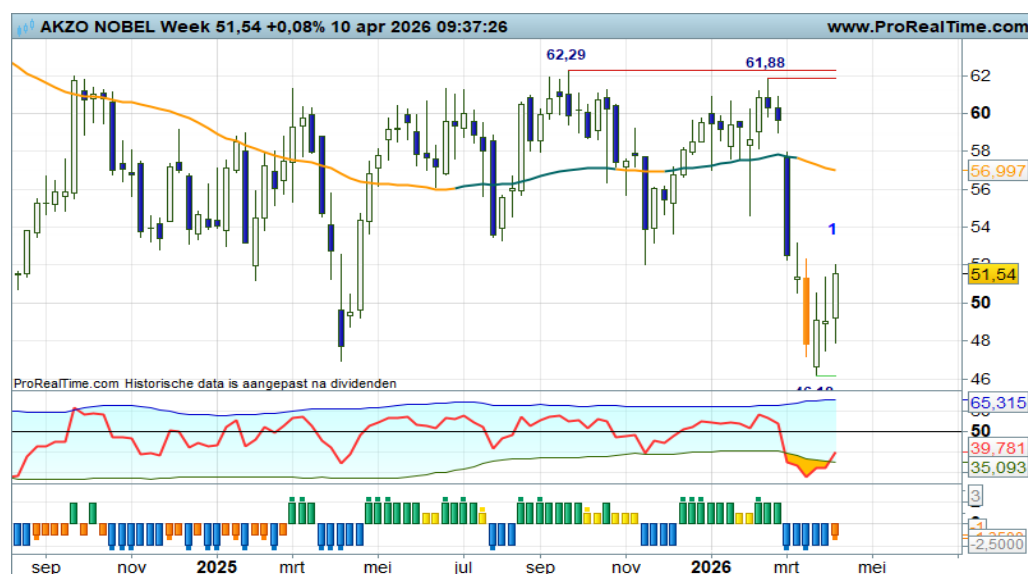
AKZO NOBEL Week 51,54 +0,08% 10 apr 2026 09:37:26

www.ProRealTime.com

62,29

61,88

62
60
58
56,997
56
54
1
52
51,54
50
48
46

ProRealTime.com Historische data is aangepast na dividenden

46,18

65,315
50
39,781
35,093

3
1
-2,5000

sep
nov
2025
mrt
mei
jul
sep
nov
2026
mrt
mei